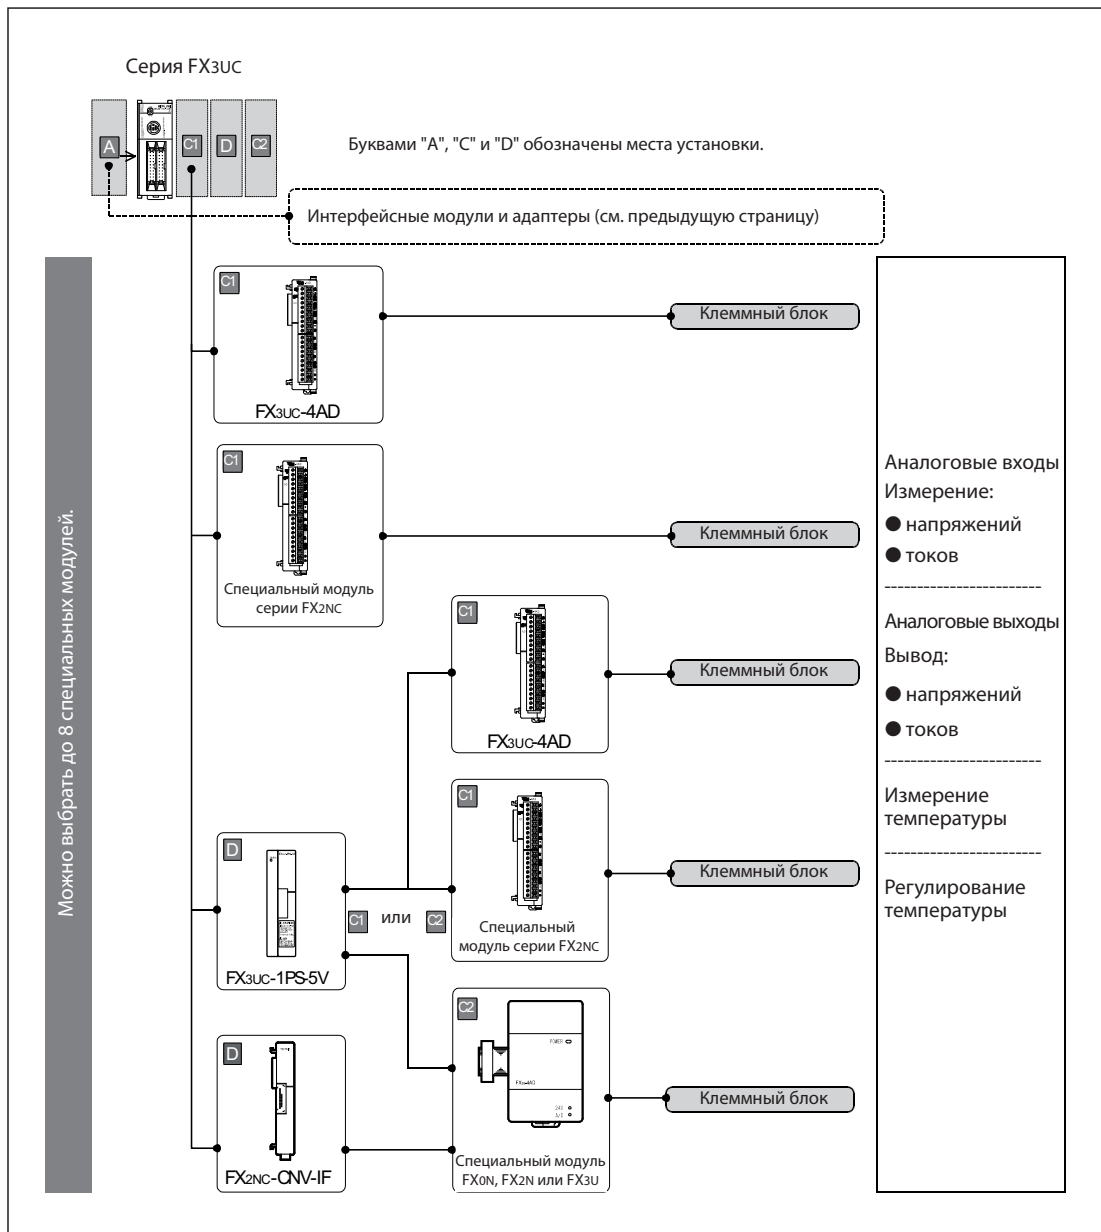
Серия FX3UC

A C1 D C2

Буквами "A", "C" и "D" обозначены места установки.

Интерфейсные модули и адаптеры (см. предыдущую страницу)

Можно выбрать до 8 специальных модулей.

C1
FX3UC-4AD
Клеммный блок

C1
Специальный модуль серии FX2NC
Клеммный блок

C1
FX3UC-4AD
Клеммный блок

C1
Специальный модуль серии FX2NC
Клеммный блок

D
FX3UC-1PS-5V

C1 или C2

C2
Специальный модуль FX0N, FX2N или FX3U
Клеммный блок

D
FX2NC-CNV-IF

Аналоговые входы
Измерение:
● напряжений
● токов
------------------------
Аналоговые выходы
Вывод:
● напряжений
● токов
------------------------
Измерение температуры
------------------------
Регулирование температуры